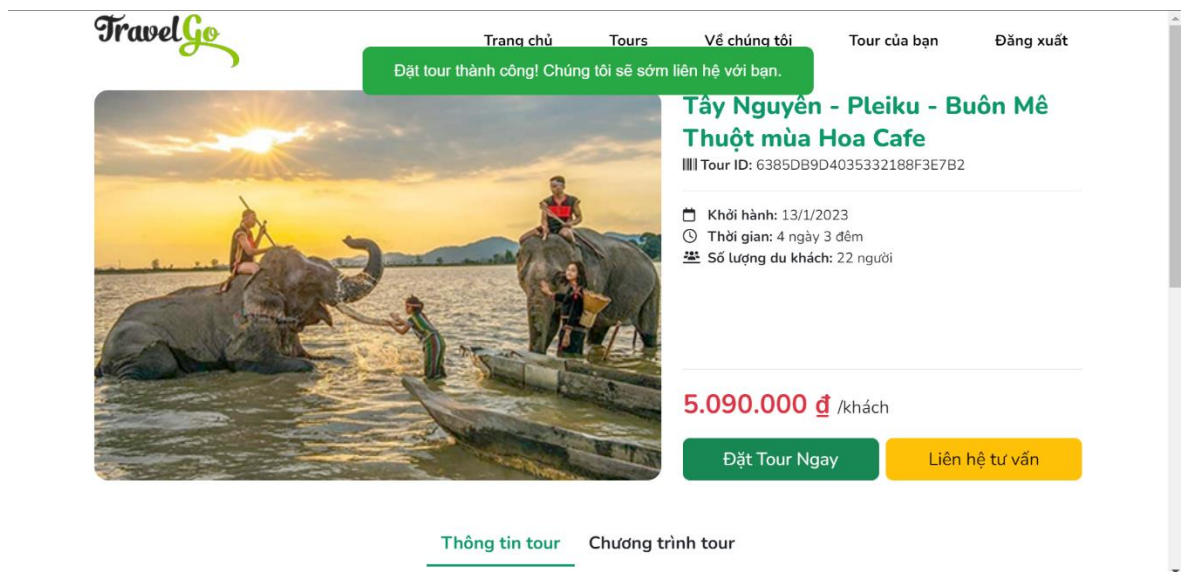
TravelGo

Trang chủ Tours Về chúng tôi Tour của bạn Đăng xuất

Đặt tour thành công! Chúng tôi sẽ sớm liên hệ với bạn.

Tây Nguyên - Pleiku - Buôn Mê Thuột mùa Hoa Cafe

Tour ID: 6385DB9D4035332188F3E7B2

Khởi hành: 13/1/2023
Thời gian: 4 ngày 3 đêm
Số lượng du khách: 22 người

5.090.000 ₫ /khách

Đặt Tour Ngay

Liên hệ tư vấn

Thông tin tour Chương trình tour